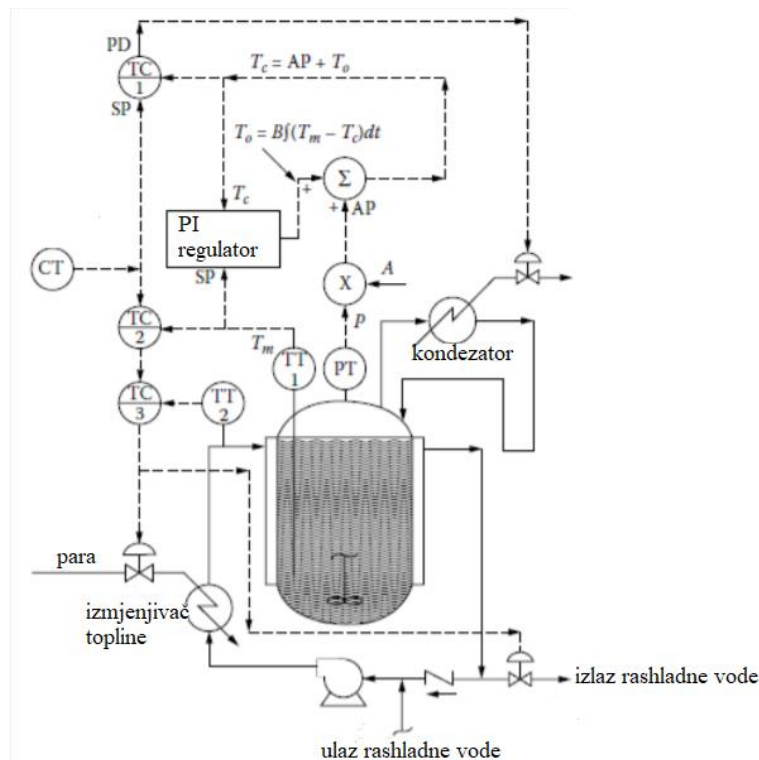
PD
TC 1
SP
$T_c = AP + T_o$
$T_o = B\int(T_m - T_c)dt$
+
$\Sigma$
+ AP
$T_c$
PI regulator
SP
CT
X
A
P
TC 2
$T_m$
TT 1
PT
kondezator
TC 3
TT 2
para
izmjenjivač topline
izlaz rashladne vode
ulaz rashladne vode